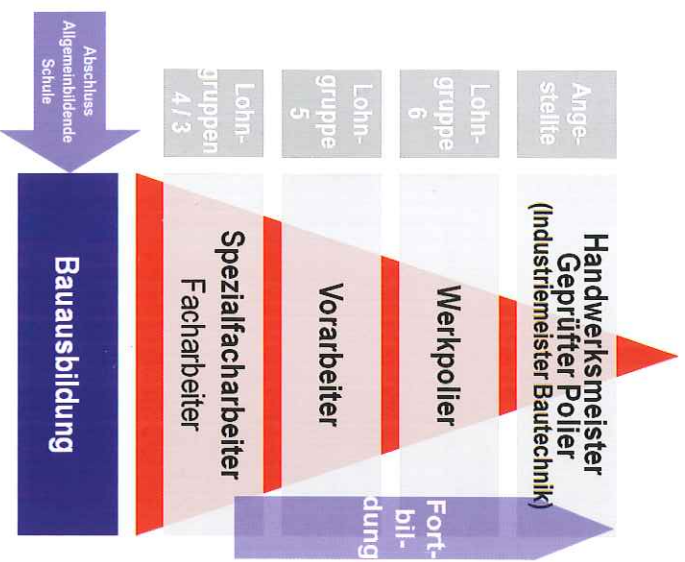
Abschluss Allgemeinbildende Schule

Lohngruppen 4 / 3

Lohngruppe 5

Lohngruppe 6

Angestellte

Bauausbildung

Spezialfacharbeiter Facharbeiter

Vorarbeiter

Werkpolier

Handwerksmeister Geprüfter Polier (Industriemeister Bautechnik)

Fortbildung